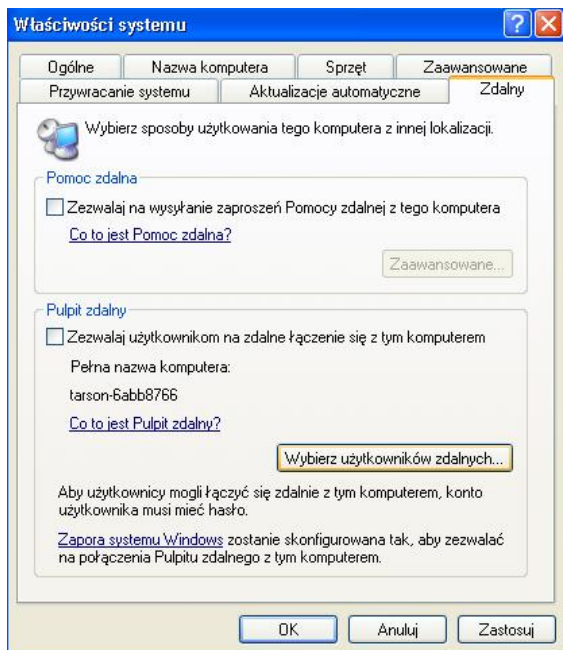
Właściwości systemu

Ogólne
Nazwa komputera
Sprzęt
Zaawansowane
Przywracanie systemu
Aktualizacje automatyczne
Zdalny

Wybierz sposoby użytkowania tego komputera z innej lokalizacji.

Pomoc zdalna

Zezwalaj na wysyłanie zaproszeń Pomocy zdalnej z tego komputera

Co to jest Pomoc zdalna?

Zaawansowane...

Pulpit zdalny

Zezwalaj użytkownikom na zdalne łączenie się z tym komputerem

Pełna nazwa komputera:

tarson-6abb8766

Co to jest Pulpit zdalny?

Wybierz użytkowników zdalnych...

Aby użytkownicy mogli łączyć się zdalnie z tym komputerem, konto użytkownika musi mieć hasło.

Zapora systemu Windows zostanie skonfigurowana tak, aby zezwalać na połączenia Pulpitu zdalnego z tym komputerem.

OK
Anuluj
Zastosuj